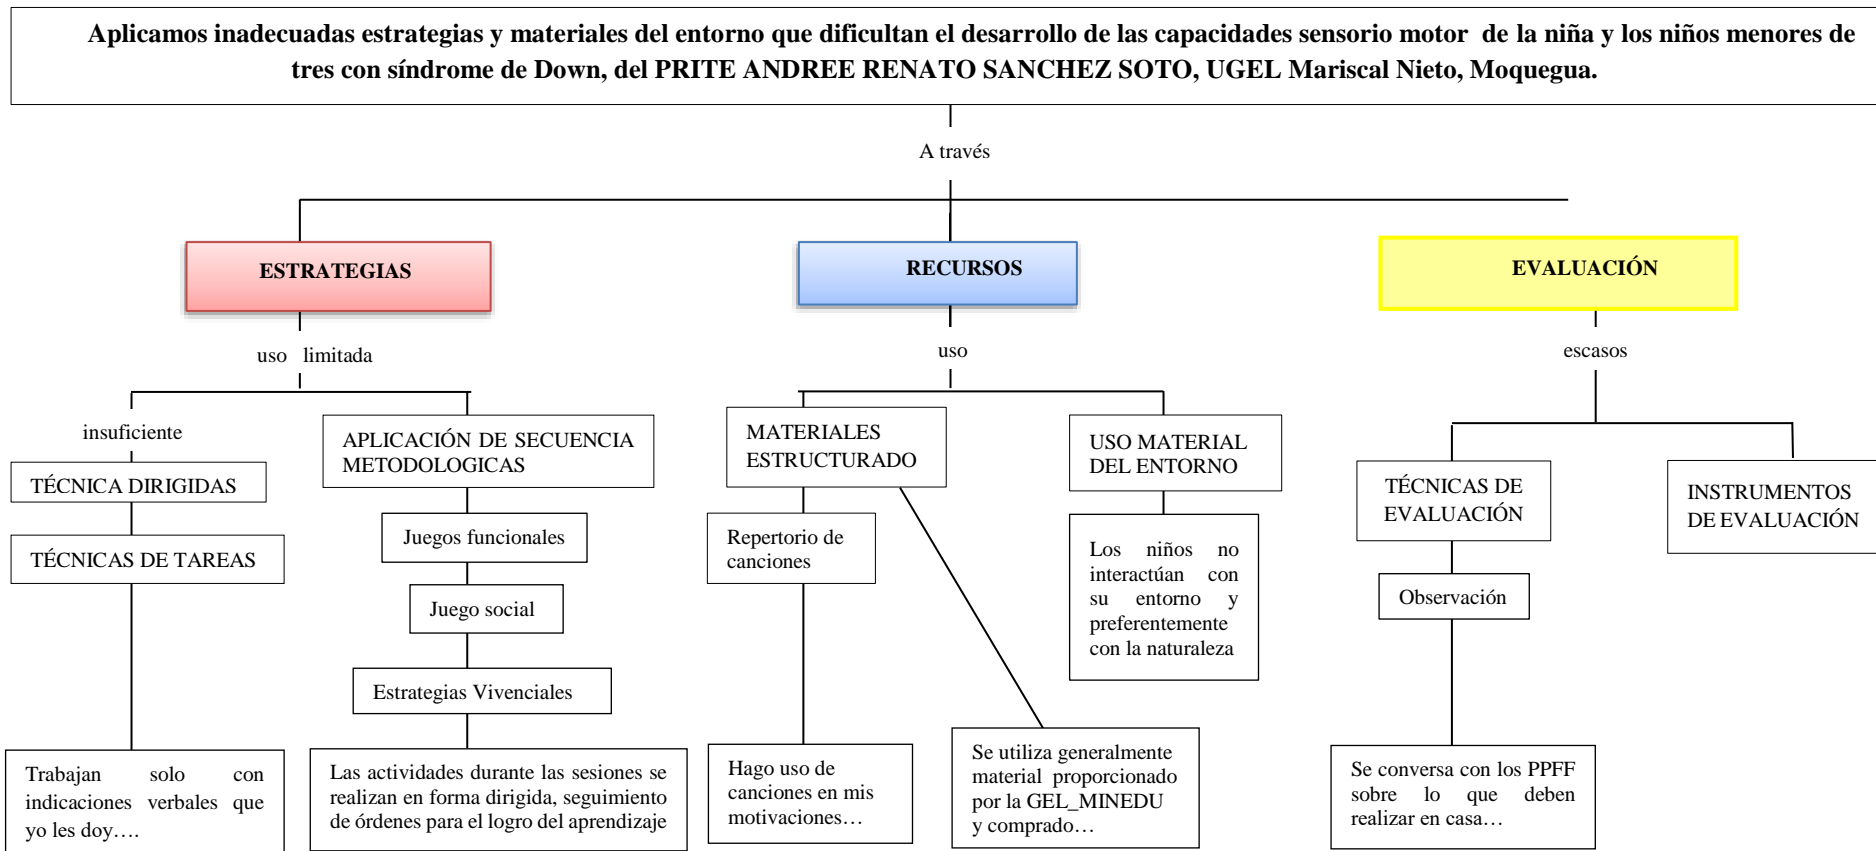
Aplicamos inadecuadas estrategias y materiales del entorno que dificultan el desarrollo de las capacidades sensorio motor de la niña y los niños menores de tres con síndrome de Down, del PRITE ANDREE RENATO SANCHEZ SOTO, UGEL Mariscal Nieto, Moquegua.

A través

ESTRATEGIAS

RECURSOS

EVALUACIÓN

uso limitada

uso

escasos

insuficiente

TÉCNICA DIRIGIDAS

TÉCNICAS DE TAREAS

Trabajan solo con indicaciones verbales que yo les doy….

APLICACIÓN DE SECUENCIA METODOLOGICAS

Juegos funcionales

Juego social

Estrategias Vivenciales

Las actividades durante las sesiones se realizan en forma dirigida, seguimiento de órdenes para el logro del aprendizaje

MATERIALES ESTRUCTURADO

Repertorio de canciones

Hago uso de canciones en mis motivaciones…

Se utiliza generalmente material proporcionado por la GEL_MINEDU y comprado…

USO MATERIAL DEL ENTORNO

Los niños no interactúan con su entorno y preferentemente con la naturaleza

TÉCNICAS DE EVALUACIÓN

Observación

Se conversa con los PPFF sobre lo que deben realizar en casa…

INSTRUMENTOS DE EVALUACIÓN